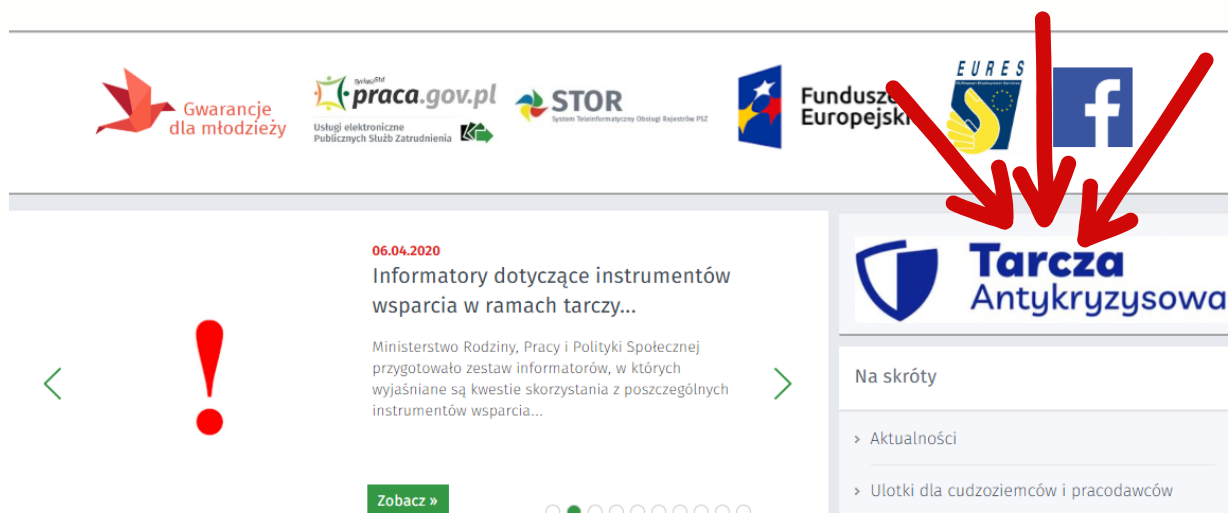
Gwarancje dla młodzieży

SyriuszStd praca.gov.pl
Usługi elektroniczne Publicznych Służb Zatrudnienia

STOR
System Teleinformatyczny Obsługi Rejestrów PSZ

Fundusze Europejskie

EURES

f

06.04.2020

Informatory dotyczące instrumentów wsparcia w ramach tarczy...

Ministerstwo Rodziny, Pracy i Polityki Społecznej przygotowało zestaw informatorów, w których wyjaśniane są kwestie skorzystania z poszczególnych instrumentów wsparcia...

Zobacz »

Tarcza Antykryzysowa

Na skróty

› Aktualności

› Ulotki dla cudzoziemców i pracodawców